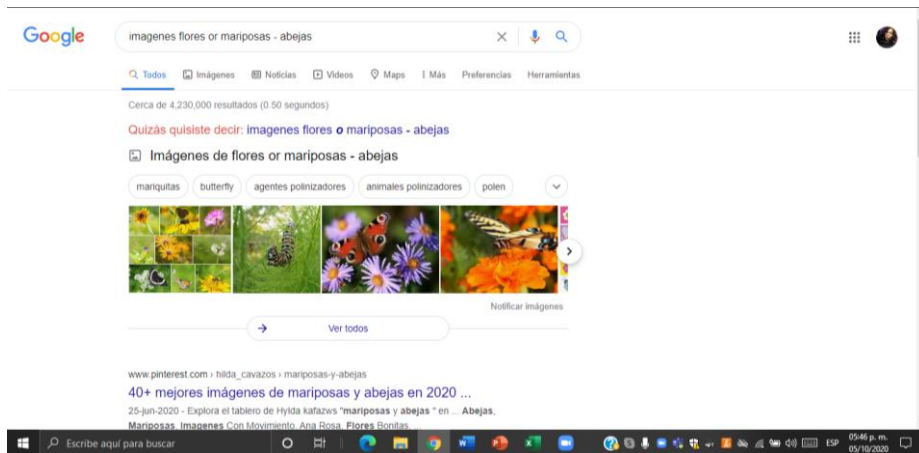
Google

imagenes flores or mariposas - abejas

Todos Imágenes Noticias Videos Maps ⋮ Más Preferencias Herramientas

Cerca de 4,230,000 resultados (0.50 segundos)

Quizás quisiste decir: imagenes flores o mariposas - abejas

Imágenes de flores or mariposas - abejas

mariquitas butterfly agentes polinizadores animales polinizadores polen

Notificar imágenes

Ver todos

www.pinterest.com › hilda_cavazos › mariposas-y-abejas

40+ mejores imágenes de mariposas y abejas en 2020 ...

25-jun-2020 - Explora el tablero de Hylda kafazws "mariposas y abejas " en ... Abejas, Mariposas, Imagenes Con Movimiento, Ana Rosa, Flores Bonitas, ...

Escribe aquí para buscar

ESP 05:46 p. m. 05/10/2020